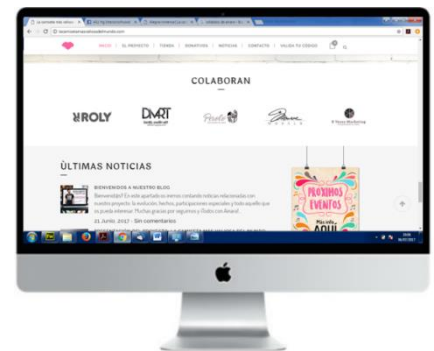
INICIO | EL PROYECTO | TIENDA | DONATIVOS | NOTICIAS | CONTACTO | VALIDA TU CÓDIGO

COLABORAN

ROLY

DMRT

ÚLTIMAS NOTICIAS

BIENVENIDOS A NUESTRO BLOG

Bienvenido! En este apartado os iremos contando noticias relacionadas con nuestro proyecto: la evolución, hechos, participaciones especiales y todo aquello que os pueda interesar. Muchas gracias por seguirnos y ilustra con Amand.

21 Junio, 2017 · Sin comentarios

PRÓXIMOS EVENTOS

AQUÍ